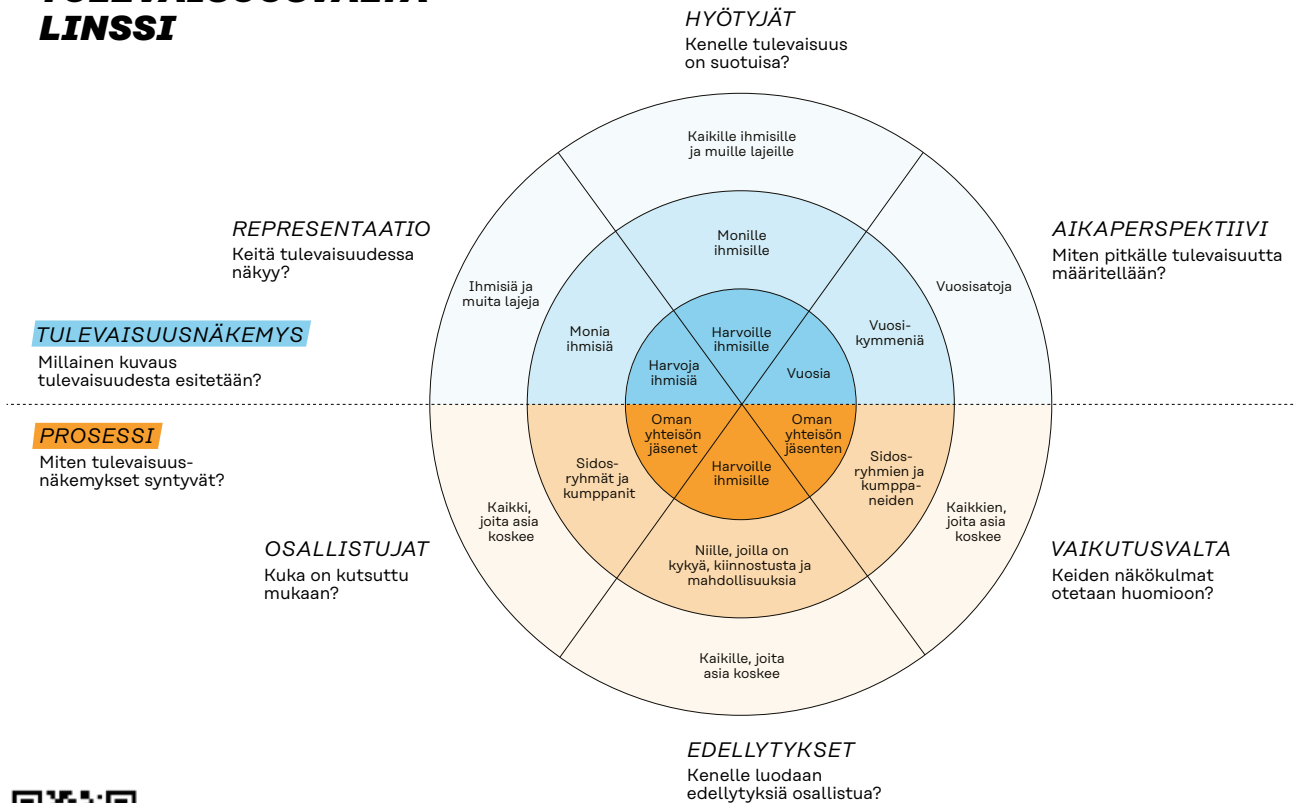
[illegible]
LINSSI

HYÖTYJÄT
Kenelle tulevaisuus on suotuisa?

Kaikille ihmisille ja muille lajeille

REPRESENTAATIO
Keitä tulevaisuudessa näkyy?

AIKAPERSPEKTIIVI
Miten pitkälle tulevaisuutta määritellään?

Monille ihmisille

Ihmisiä ja muita lajeja

Vuosisatoja

TULEVAISUUSNÄKEMYS
Millainen kuvaus tulevaisuudesta esitetään?

Monia ihmisiä

Harvoille ihmisille

Vuosikymmeniä

Harvoja ihmisiä

Vuosia

PROSESSI
Miten tulevaisuusnäkemykset syntyvät?

Oman yhteisön jäsenet

Oman yhteisön jäsenten

Harvoille ihmisille

Sidosryhmät ja kumppanit

Sidosryhmien ja kumppaneiden

Kaikki, joita asia koskee

Kaikkien, joita asia koskee

OSALLISTUJAT
Kuka on kutsuttu mukaan?

Niille, joilla on kykyä, kiinnostusta ja mahdollisuuksia

VAIKUTUSVALTA
Keiden näkökulmat otetaan huomioon?

Kaikille, joita asia koskee

EDELLYTYKSET
Kenelle luodaan edellytyksiä osallistua?